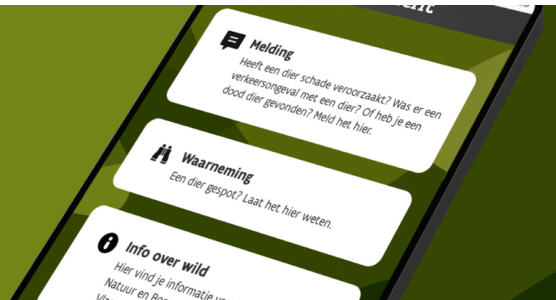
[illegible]

Melding
Heeft een dier schade veroorzaakt? Was er een verkeersongeval met een dier? Of heb je een dood dier gevonden? Meld het hier.

Waarneming
Een dier gespot? Laat het hier weten.

Info over wild
Hier vind je informatie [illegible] Natuur en Bo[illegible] Vla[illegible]